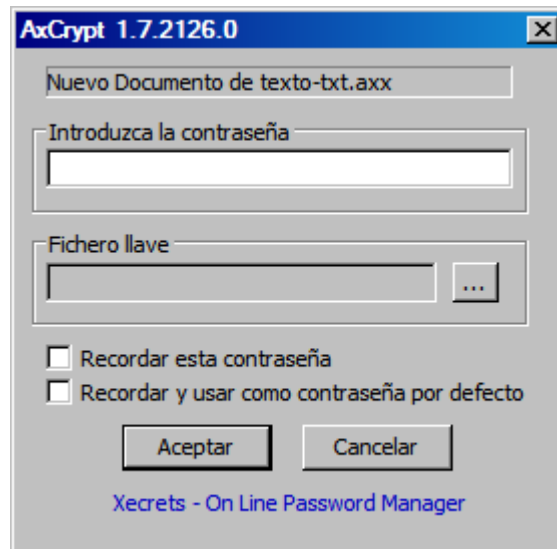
AxCrypt 1.7.2126.0

Nuevo Documento de texto-txt.axx

Introduzca la contraseña

Fichero llave

...

Recordar esta contraseña

Recordar y usar como contraseña por defecto

Aceptar

Cancelar

Xecrets - On Line Password Manager